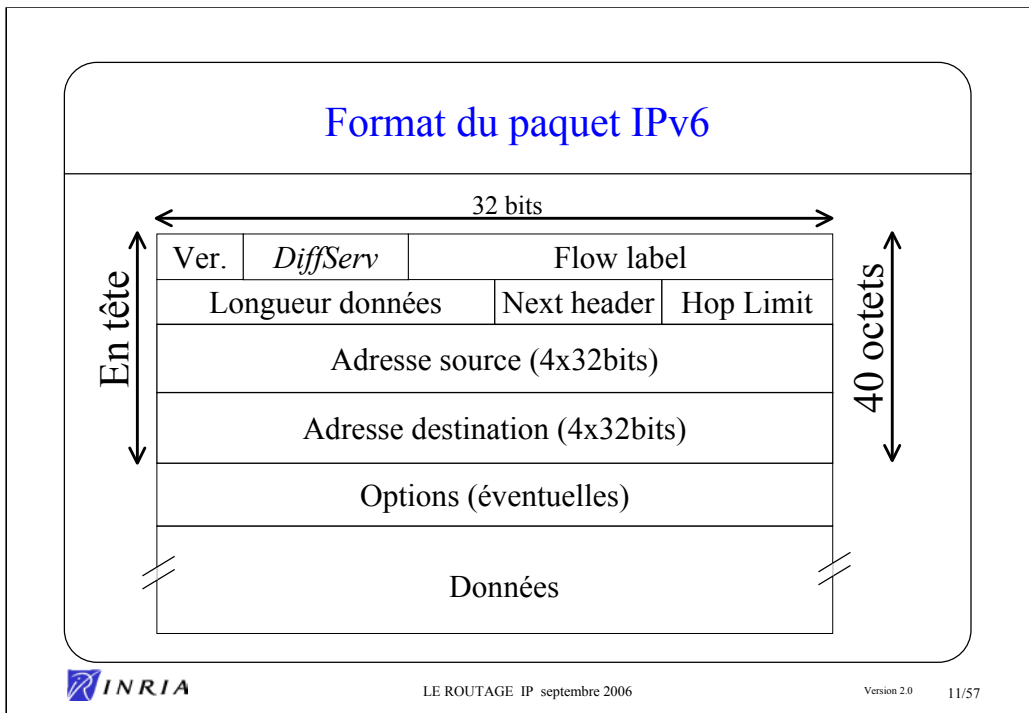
Format du paquet IPv6

32 bits

En tête

40 octets

| Ver. | DiffServ | Flow label |
|---|---|---|

| Longueur données | Next header | Hop Limit |
|---|---|---|

Adresse source (4x32bits)

Adresse destination (4x32bits)

Options (éventuelles)

Données

INRIA

LE ROUTAGE IP septembre 2006

Version 2.0

11/57